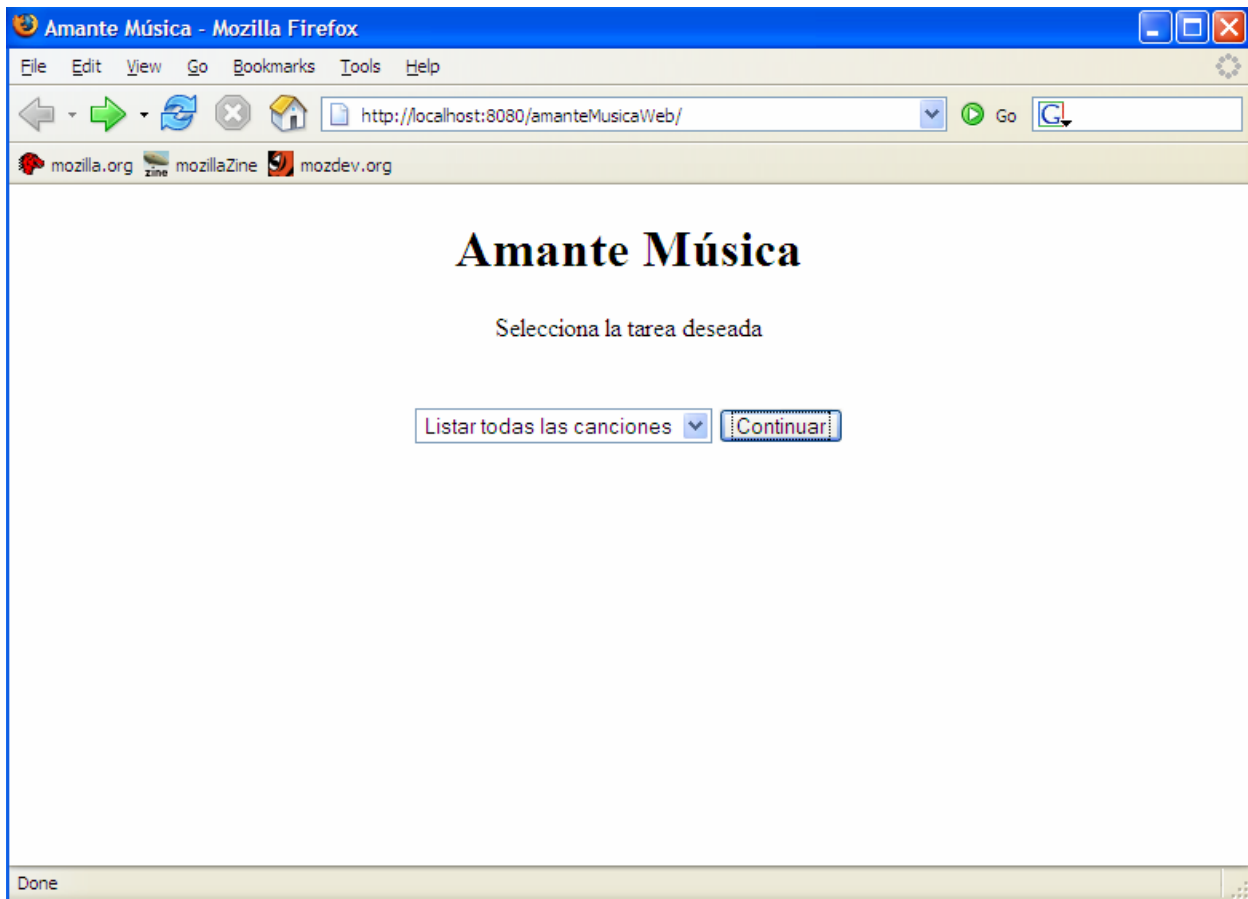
Amante Música - Mozilla Firefox

File Edit View Go Bookmarks Tools Help

http://localhost:8080/amanteMusicaWeb/

Go

mozilla.org mozillaZine mozdev.org

zine

Amante Música

Selecciona la tarea deseada

Listar todas las canciones

Continuar

Done